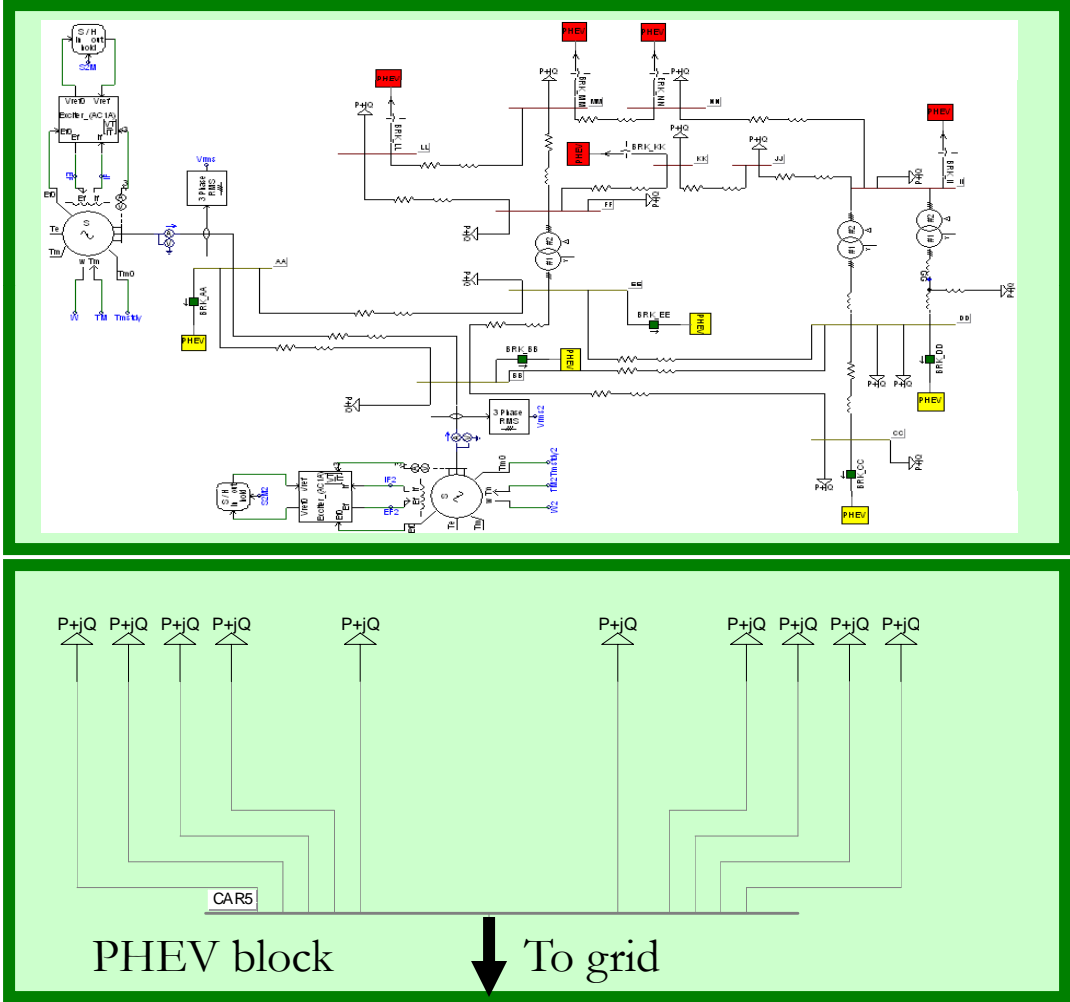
S/H
in out
hold
S2M

Vref0 Vref
Exciter_(AC1A)
Ef0
Ef If

Vrms
3 Phase RMS

Ef0
Te
Tm
w Tm
Tm0
W TM Tmstdy

AA
BRK_AA
PHEV

PHEV
PHEV
PHEV
P+jQ
BRK_LL
LL
P+jQ
BRK_MM
MM
P+jQ
BRK_NN
NN
PHEV
BRK_KK
KK
P+jQ
JJ
P+jQ
PHEV
BRK_II
II
P+jQ
FF
P+jQ
P+jQ
#2
#1
#2
#1
#2
#1
P+jQ
P+jQ
EE
BRK_EE
PHEV
DD
BRK_BB
PHEV
BB
BRK_DD
P+jQ
P+jQ
PHEV
P+jQ
3 Phase RMS
Vrms2
CC
P+jQ
P+jQ
BRK_CC
PHEV

S/H
in out
hold
S2M2
Vref0 Vref
Exciter_(AC1A)
Ef0
Ef
IF2
EF2
Tm0
Tm2
Tmstdy2
W2
Te
Tm

P+jQ P+jQ P+jQ P+jQ P+jQ P+jQ P+jQ P+jQ P+jQ P+jQ

CAR5

PHEV block

To grid